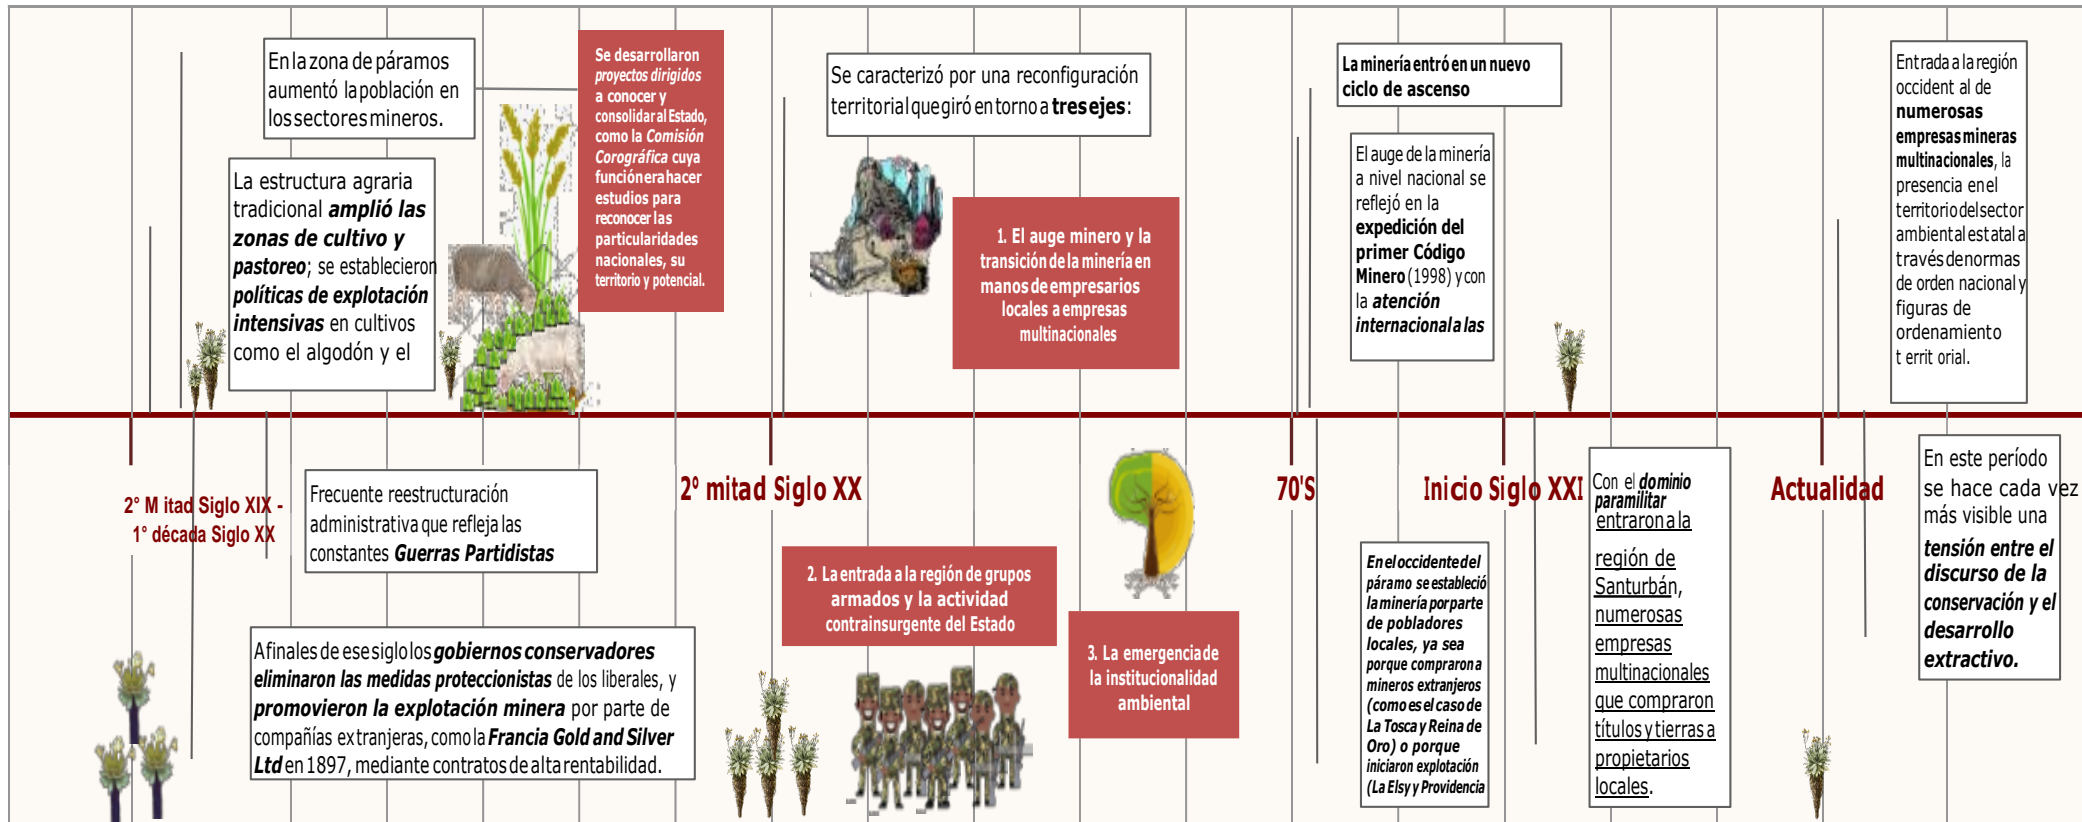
En la zona de páramos aumentó la población en los sectores mineros.

La estructura agraria tradicional ***amplió las zonas de cultivo y pastoreo***; se establecieron ***políticas de explotación intensivas*** en cultivos como el algodón y el

Se desarrollaron *proyectos dirigidos* a conocer y consolidar al Estado, como la *Comisión Corográfica* cuya función era hacer estudios para reconocer las particularidades nacionales, su territorio y potencial.

Se caracterizó por una reconfiguración territorial que giró en torno a **tres ejes**:

1. El auge minero y la transición de la minería en manos de empresarios locales a empresas multinacionales

**La minería entró en un nuevo ciclo de ascenso**

El auge de la minería a nivel nacional se reflejó en la **expedición del primer Código Minero** (1998) y con la ***atención internacional a las***

Entrada a la región occident al de **numerosas empresas mineras multinacionales**, la presencia en el territorio del sector ambiental estatal a través de normas de orden nacional y figuras de ordenamiento t errit orial.

2° M itad Siglo XIX - 1° década Siglo XX

Frecuente reestructuración administrativa que refleja las constantes ***Guerras Partidistas***

2° mitad Siglo XX

70'S

Inicio Siglo XXI

Actualidad

Con el ***dominio paramilitar*** entraron a la región de Santurbán, numerosas empresas multinacionales que compraron títulos y tierras a propietarios locales.

En este período se hace cada vez más visible una ***tensión entre el discurso de la conservación y el desarrollo extractivo.***

2. La entrada a la región de grupos armados y la actividad contrainsurgente del Estado

3. La emergencia de la institucionalidad ambiental

***En el occidente del páramo se estableció la minería por parte de pobladores locales, ya sea porque compraron a mineros extranjeros (como es el caso de La Tosca y Reina de Oro) o porque iniciaron explotación (La Elsy y Providencia***

A finales de ese siglo los ***gobiernos conservadores eliminaron las medidas proteccionistas*** de los liberales, y ***promovieron la explotación minera*** por parte de compañías extranjeras, como la ***Francia Gold and Silver Ltd*** en 1897, mediante contratos de alta rentabilidad.